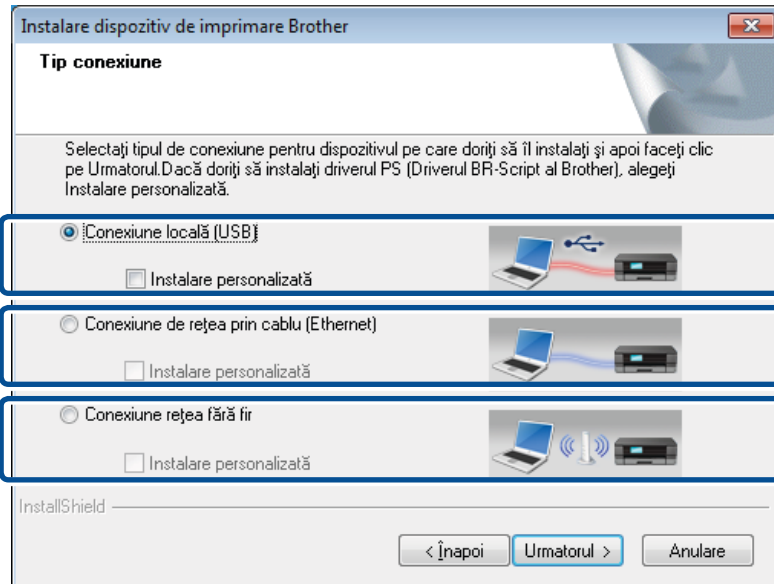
Instalare dispozitiv de imprimare Brother

Tip conexiune

Selectaţi tipul de conexiune pentru dispozitivul pe care doriţi să îl instalaţi şi apoi faceţi clic pe Urmatorul.Dacă doriţi să instalaţi driverul PS (Driverul BR-Script al Brother), alegeţi Instalare personalizată.

Conexiune locală (USB)

Instalare personalizată

Conexiune de reţea prin cablu (Ethernet)

Instalare personalizată

Conexiune reţea fără fir

Instalare personalizată

InstallShield

< Înapoi | Urmatorul > | Anulare